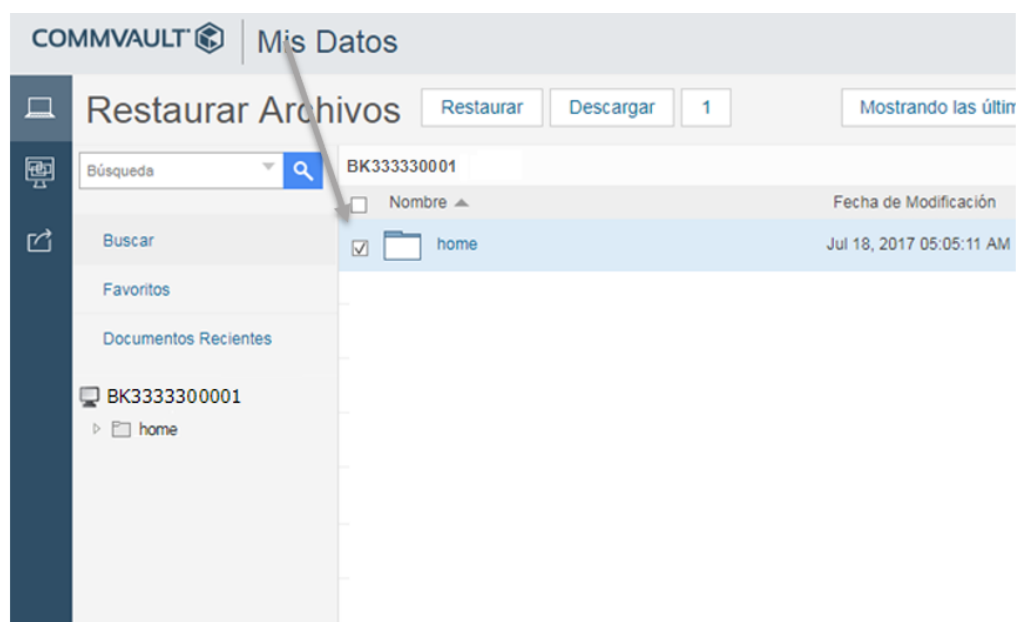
COMMVAULT Mis Datos

Restaurar Archivos Restaurar Descargar 1 Mostrando las últim

Búsqueda

BK333330001

Nombre

Fecha de Modificación

home

Jul 18, 2017 05:05:11 AM

Buscar

Favoritos

Documentos Recientes

BK3333300001

home